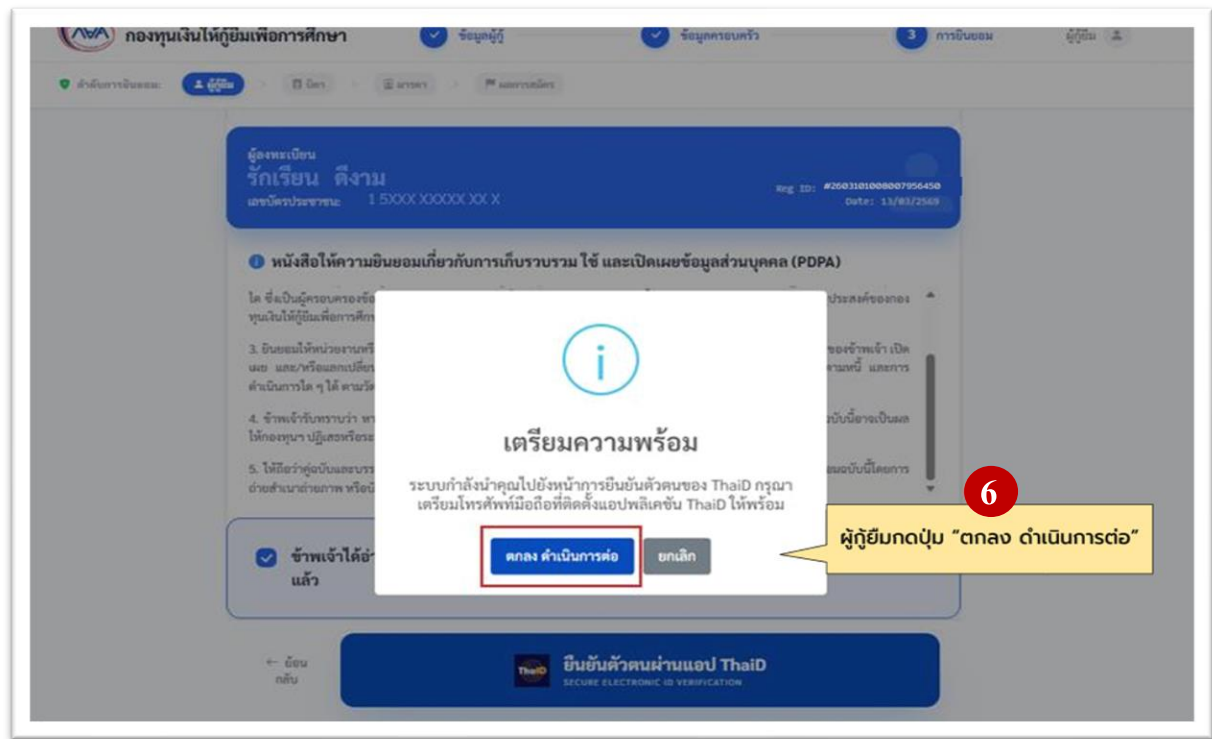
กองทุนเงินให้กู้ยืมเพื่อการศึกษา

ข้อมูลผู้กู้

ข้อมูลครอบครัว

3 การยินยอม

ผู้กู้ยืม

ลำดับการยินยอม: ผู้กู้ยืม บิดา มารดา ผลการสมัคร

ผู้ลงทะเบียน
รักเรียน ดีงาม
เลขบัตรประชาชน: 1 5XXX XXXXX XX X

Reg ID: #2603101000007956450
Date: 13/03/2569

หนังสือให้ความยินยอมเกี่ยวกับการเก็บรวบรวม ใช้ และเปิดเผยข้อมูลส่วนบุคคล (PDPA)

ใด ซึ่งเป็นผู้ครอบครองข้อ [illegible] ประสงค์ของกองทุนเงินให้กู้ยืมเพื่อการศึกษ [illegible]

3. ยินยอมให้หน่วยงานหรื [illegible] ของข้าพเจ้า เปิดเผย และ/หรือแลกเปลี่ย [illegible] ตามหนี้ และการดำเนินการใด ๆ ได้ ตามวั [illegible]

4. ข้าพเจ้ารับทราบว่า หา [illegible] บับนี้อาจเป็นผลให้กองทุนฯ ปฏิเสธหรือระ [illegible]

5. ให้ถือว่าคู่ฉบับและบรร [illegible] นฉบับนี้โดยการถ่ายสำเนาถ่ายภาพ หรือบั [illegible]

ข้าพเจ้าได้อ่ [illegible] แล้ว

เตรียมความพร้อม

ระบบกำลังนำคุณไปยังหน้าการยืนยันตัวตนของ ThaiD กรุณาเตรียมโทรศัพท์มือถือที่ติดตั้งแอปพลิเคชัน ThaiD ให้พร้อม

ตกลง ดำเนินการต่อ

ยกเลิก

6

ผู้กู้ยืมกดปุ่ม “ตกลง ดำเนินการต่อ”

← ย้อนกลับ

ThaiD

ยืนยันตัวตนผ่านแอป ThaiD
SECURE ELECTRONIC ID VERIFICATION